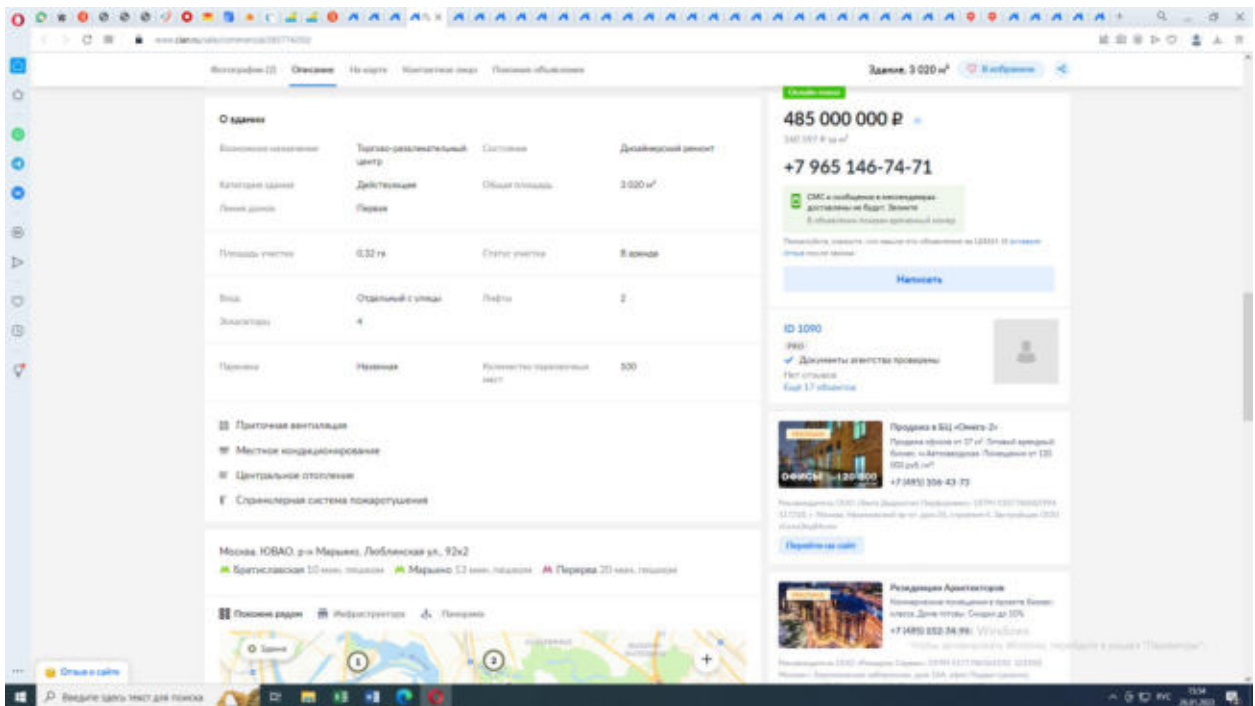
Фотографии (2) Описание На карте Контактное лицо Похожие объявления

Здание, 3 020 м² В избранное

О здании

| | | | |
|---|---|---|---|
| Возможное назначение | Торгово-развлекательный центр | Состояние | Дизайнерский ремонт |
| Категория здания | Действующее | Общая площадь | 3 020 м² |
| Линия домов | Первая | | |
| Площадь участка | 0,32 га | Статус участка | В аренде |
| Вход | Отдельный с улицы | Лифты | 2 |
| Эскалаторы | 4 | | |
| Парковка | Наземная | Количество парковочных мест | 300 |

Приточная вентиляция
Местное кондиционирование
Центральное отопление
Спринклерная система пожаротушения

Москва, ЮВАО, р-н Марьино, Люблинская ул., 92к2
Братиславская 10 мин. пешком Марьино 13 мин. пешком Перерва 20 мин. пешком

Похожие рядом Инфраструктура Панорама

Здание

485 000 000 ₽
160 597 ₽ за м²

+7 965 146-74-71

СМС и сообщения в мессенджерах доставлены не будут. Звоните

Напишите

ID 1090
PRO
Документы агентства проверены
Нет отзывов
Ещё 17 объектов

Продажа в БЦ «Омега-2»
+7 (495) 106-43-73
Перейти на сайт

Резиденция Архитекторов
+7 (495) 032-34-98
Windows

Отзыв о сайте

Введите здесь текст для поиска
РУС